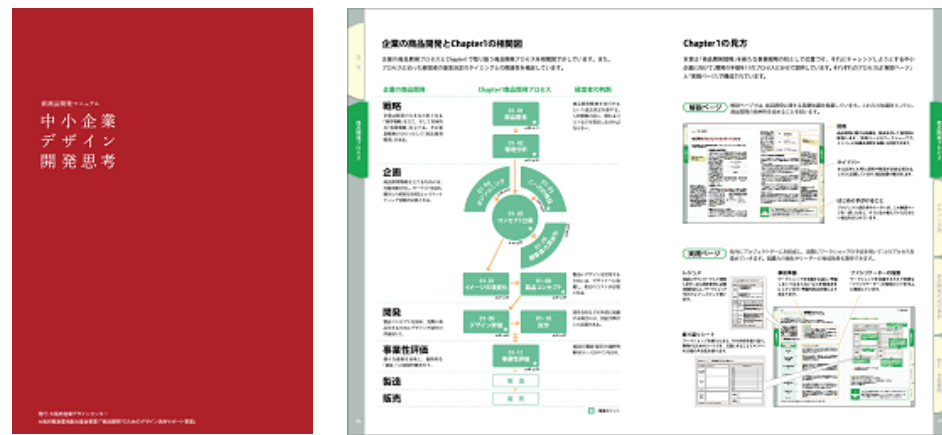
新商品開発マニュアル

中小企業
デザイン
開発思考

企業の商品開発とChapter1の相関図

企業の商品開発

Chapter1の商品開発プロセス

経営者の判断

戦略

01-01
商品開発

01-02
環境分析

企画

01-04
コンセプト立案

開発

01-06
イメージの具体化

01-07
製品コンセプト

01-09
デザイン評価

01-10
試作

事業性評価

01-11
事業性評価

製造

製造

販売

販売

Chapter1の見方

解説ページ

実践ページ